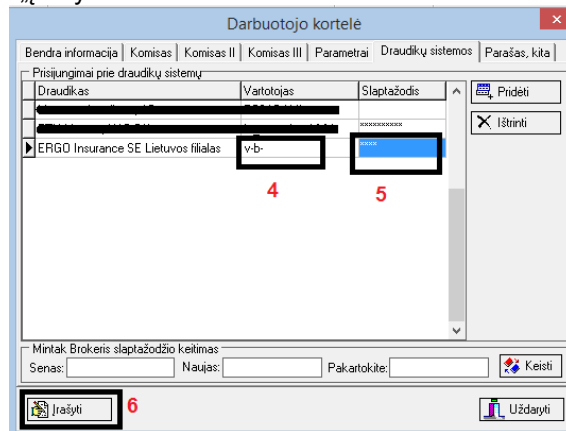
Darbuotojo kortelė

Bendra informacija | Komisas | Komisas II | Komisas III | Parametrai | Draudikų sistemos | Parašas, kita

Prisijungimai prie draudikų sistemų

| Draudikas | Vartotojas | Slaptažodis |
|---|---|---|
| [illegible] | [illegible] | |
| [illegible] | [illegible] | xxxxxxxxxx |
| ERGO Insurance SE Lietuvos filialas | v-b- | xxxx |

4

5

Pridėti

Ištrinti

Mintak Brokeris slaptažodžio keitimas

Senas:

Naujas:

Pakartokite:

Keisti

Įrašyti

6

Uždaryti